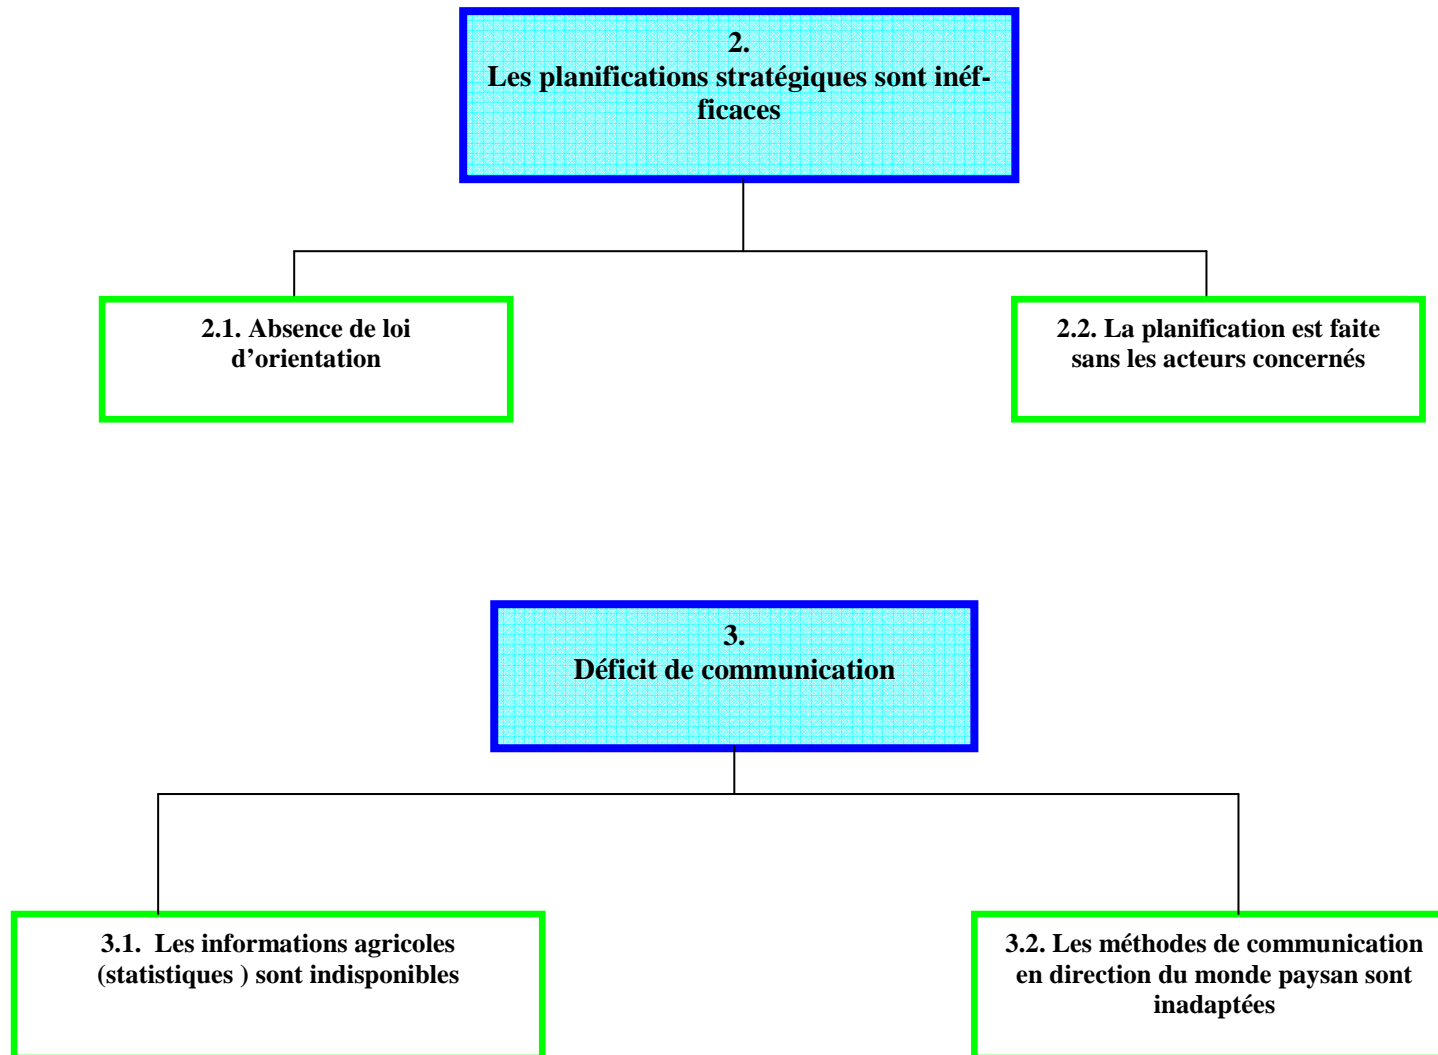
2.
Les planifications stratégiques sont inéfficaces

2.1. Absence de loi d'orientation

2.2. La planification est faite sans les acteurs concernés

3.
Déficit de communication

3.1. Les informations agricoles (statistiques ) sont indisponibles

3.2. Les méthodes de communication en direction du monde paysan sont inadaptées